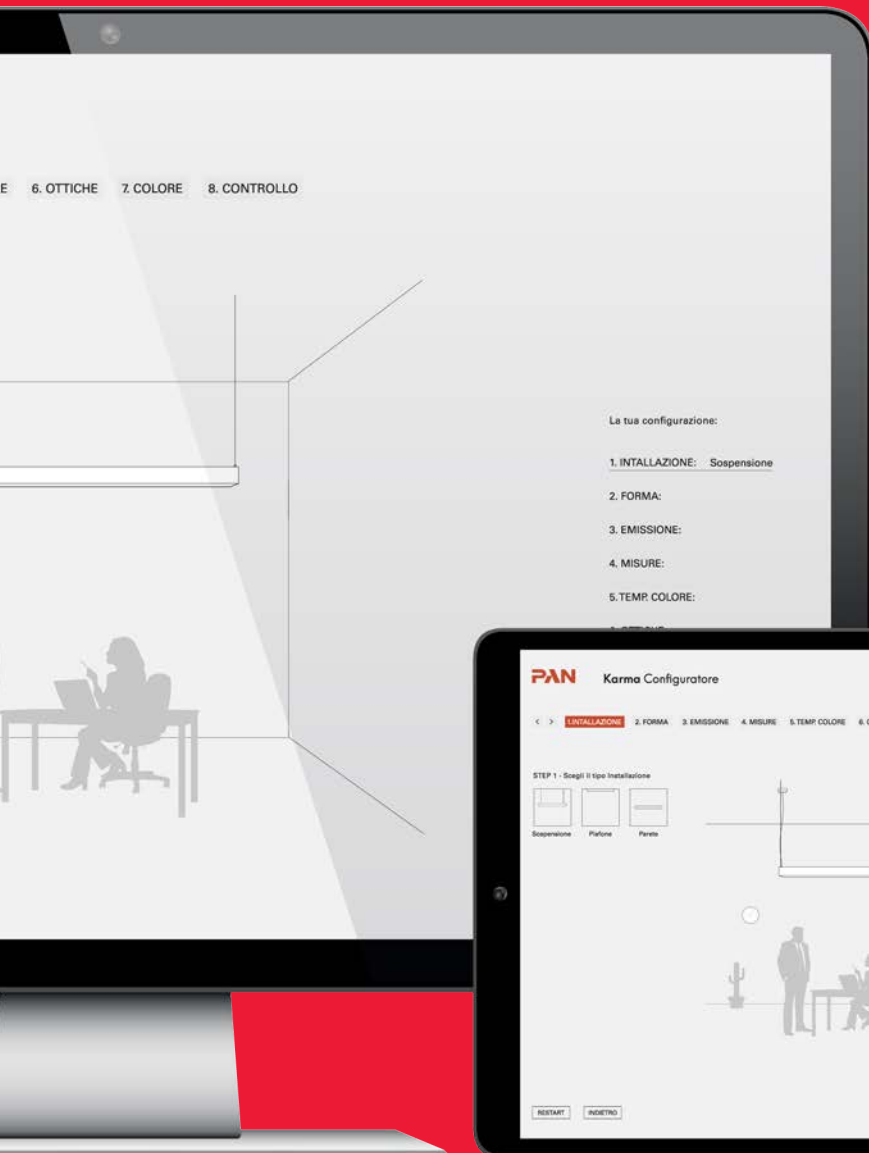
E 6. OTTICHE 7. COLORE 8. CONTROLLO

La tua configurazione:

1. INTALLAZIONE: Sospensione

2. FORMA:

3. EMISSIONE:

4. MISURE:

5. TEMP. COLORE:

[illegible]

PAN Karma Configuratore

< > 1.INTALLAZIONE 2. FORMA 3. EMISSIONE 4. MISURE 5. TEMP. COLORE 6. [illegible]

STEP 1 - Scegli il tipo Installazione

Sospensione Plafone Parete

RESTART INDIETRO